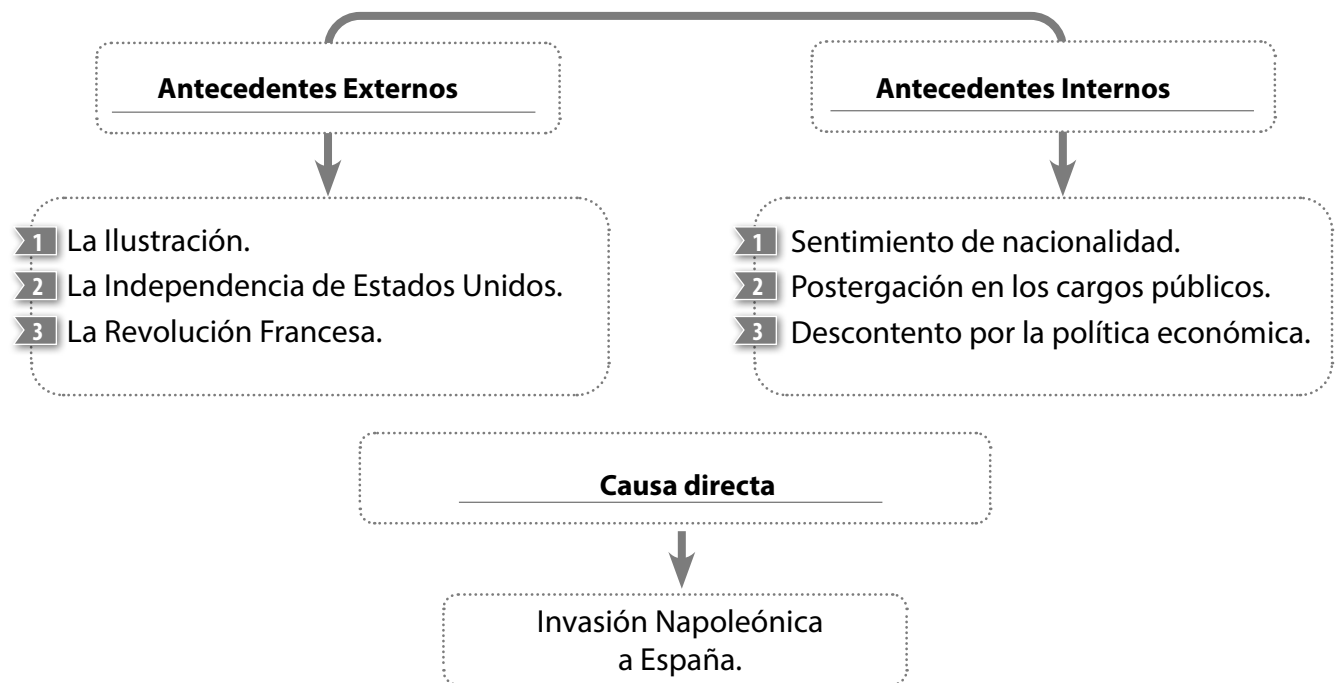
**Antecedentes Externos**

1 La Ilustración.
2 La Independencia de Estados Unidos.
3 La Revolución Francesa.

**Antecedentes Internos**

1 Sentimiento de nacionalidad.
2 Postergación en los cargos públicos.
3 Descontento por la política económica.

**Causa directa**

Invasión Napoleónica a España.